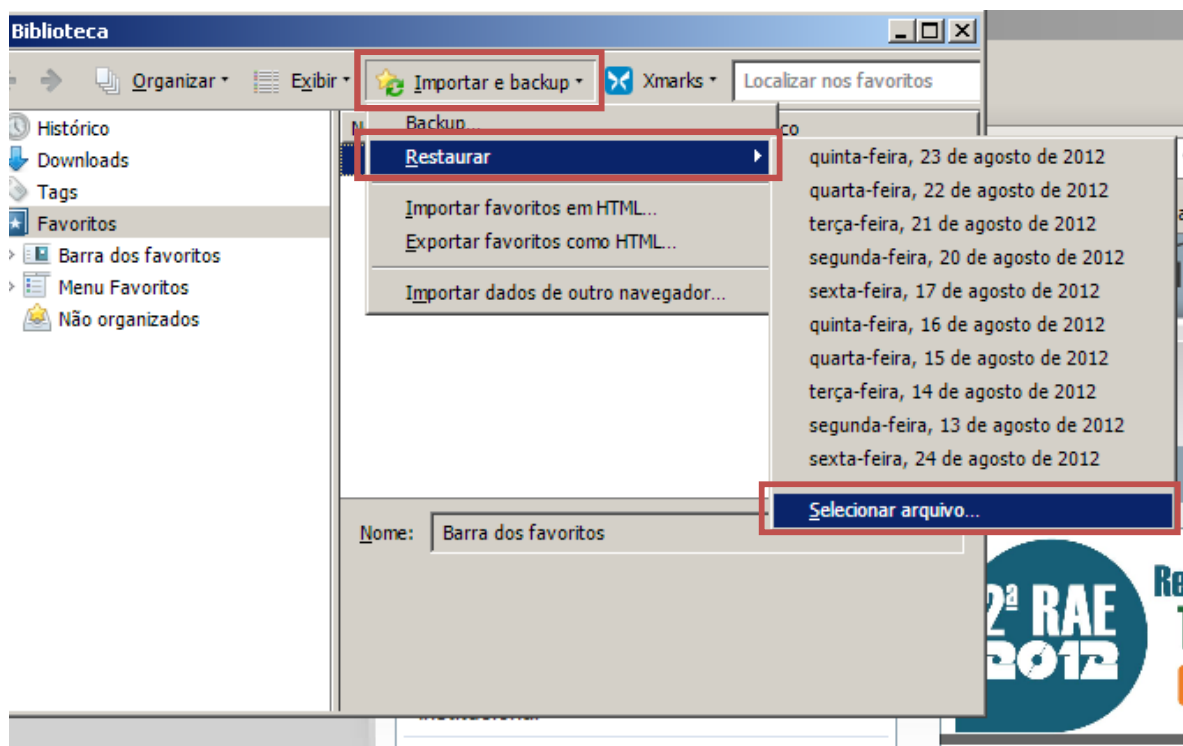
Biblioteca

Organizar Exibir Importar e backup Xmarks Localizar nos favoritos

Histórico
Downloads
Tags
Favoritos
Barra dos favoritos
Menu Favoritos
Não organizados

Backup...
Restaurar
Importar favoritos em HTML...
Exportar favoritos como HTML...
Importar dados de outro navegador...

quinta-feira, 23 de agosto de 2012
quarta-feira, 22 de agosto de 2012
terça-feira, 21 de agosto de 2012
segunda-feira, 20 de agosto de 2012
sexta-feira, 17 de agosto de 2012
quinta-feira, 16 de agosto de 2012
quarta-feira, 15 de agosto de 2012
terça-feira, 14 de agosto de 2012
segunda-feira, 13 de agosto de 2012
sexta-feira, 24 de agosto de 2012
Selecionar arquivo...

Nome: Barra dos favoritos

2ª RAE 2012